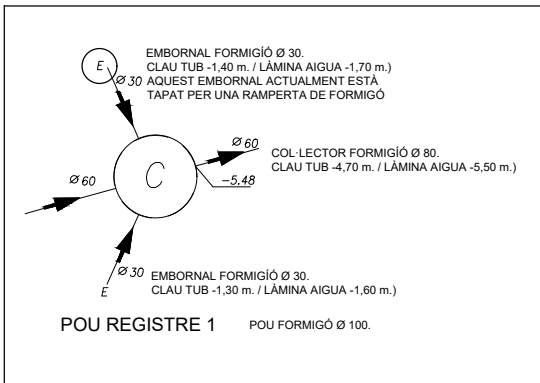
E

EMBORNAL FORMIGIÓ Ø 30.
CLAU TUB -1,40 m. / LÀMINA AIGUA -1,70 m.)
AQUEST EMBORNAL ACTUALMENT ESTÀ TAPAT PER UNA RAMPERTA DE FORMIGÓ

Ø 30

Ø 60

COL·LECTOR FORMIGIÓ Ø 80.
CLAU TUB -4,70 m. / LÀMINA AIGUA -5,50 m.)

Ø 60

C

-5,48

Ø 30

E

EMBORNAL FORMIGIÓ Ø 30.
CLAU TUB -1,30 m. / LÀMINA AIGUA -1,60 m.)

POU REGISTRE 1

POU FORMIGÓ Ø 100.